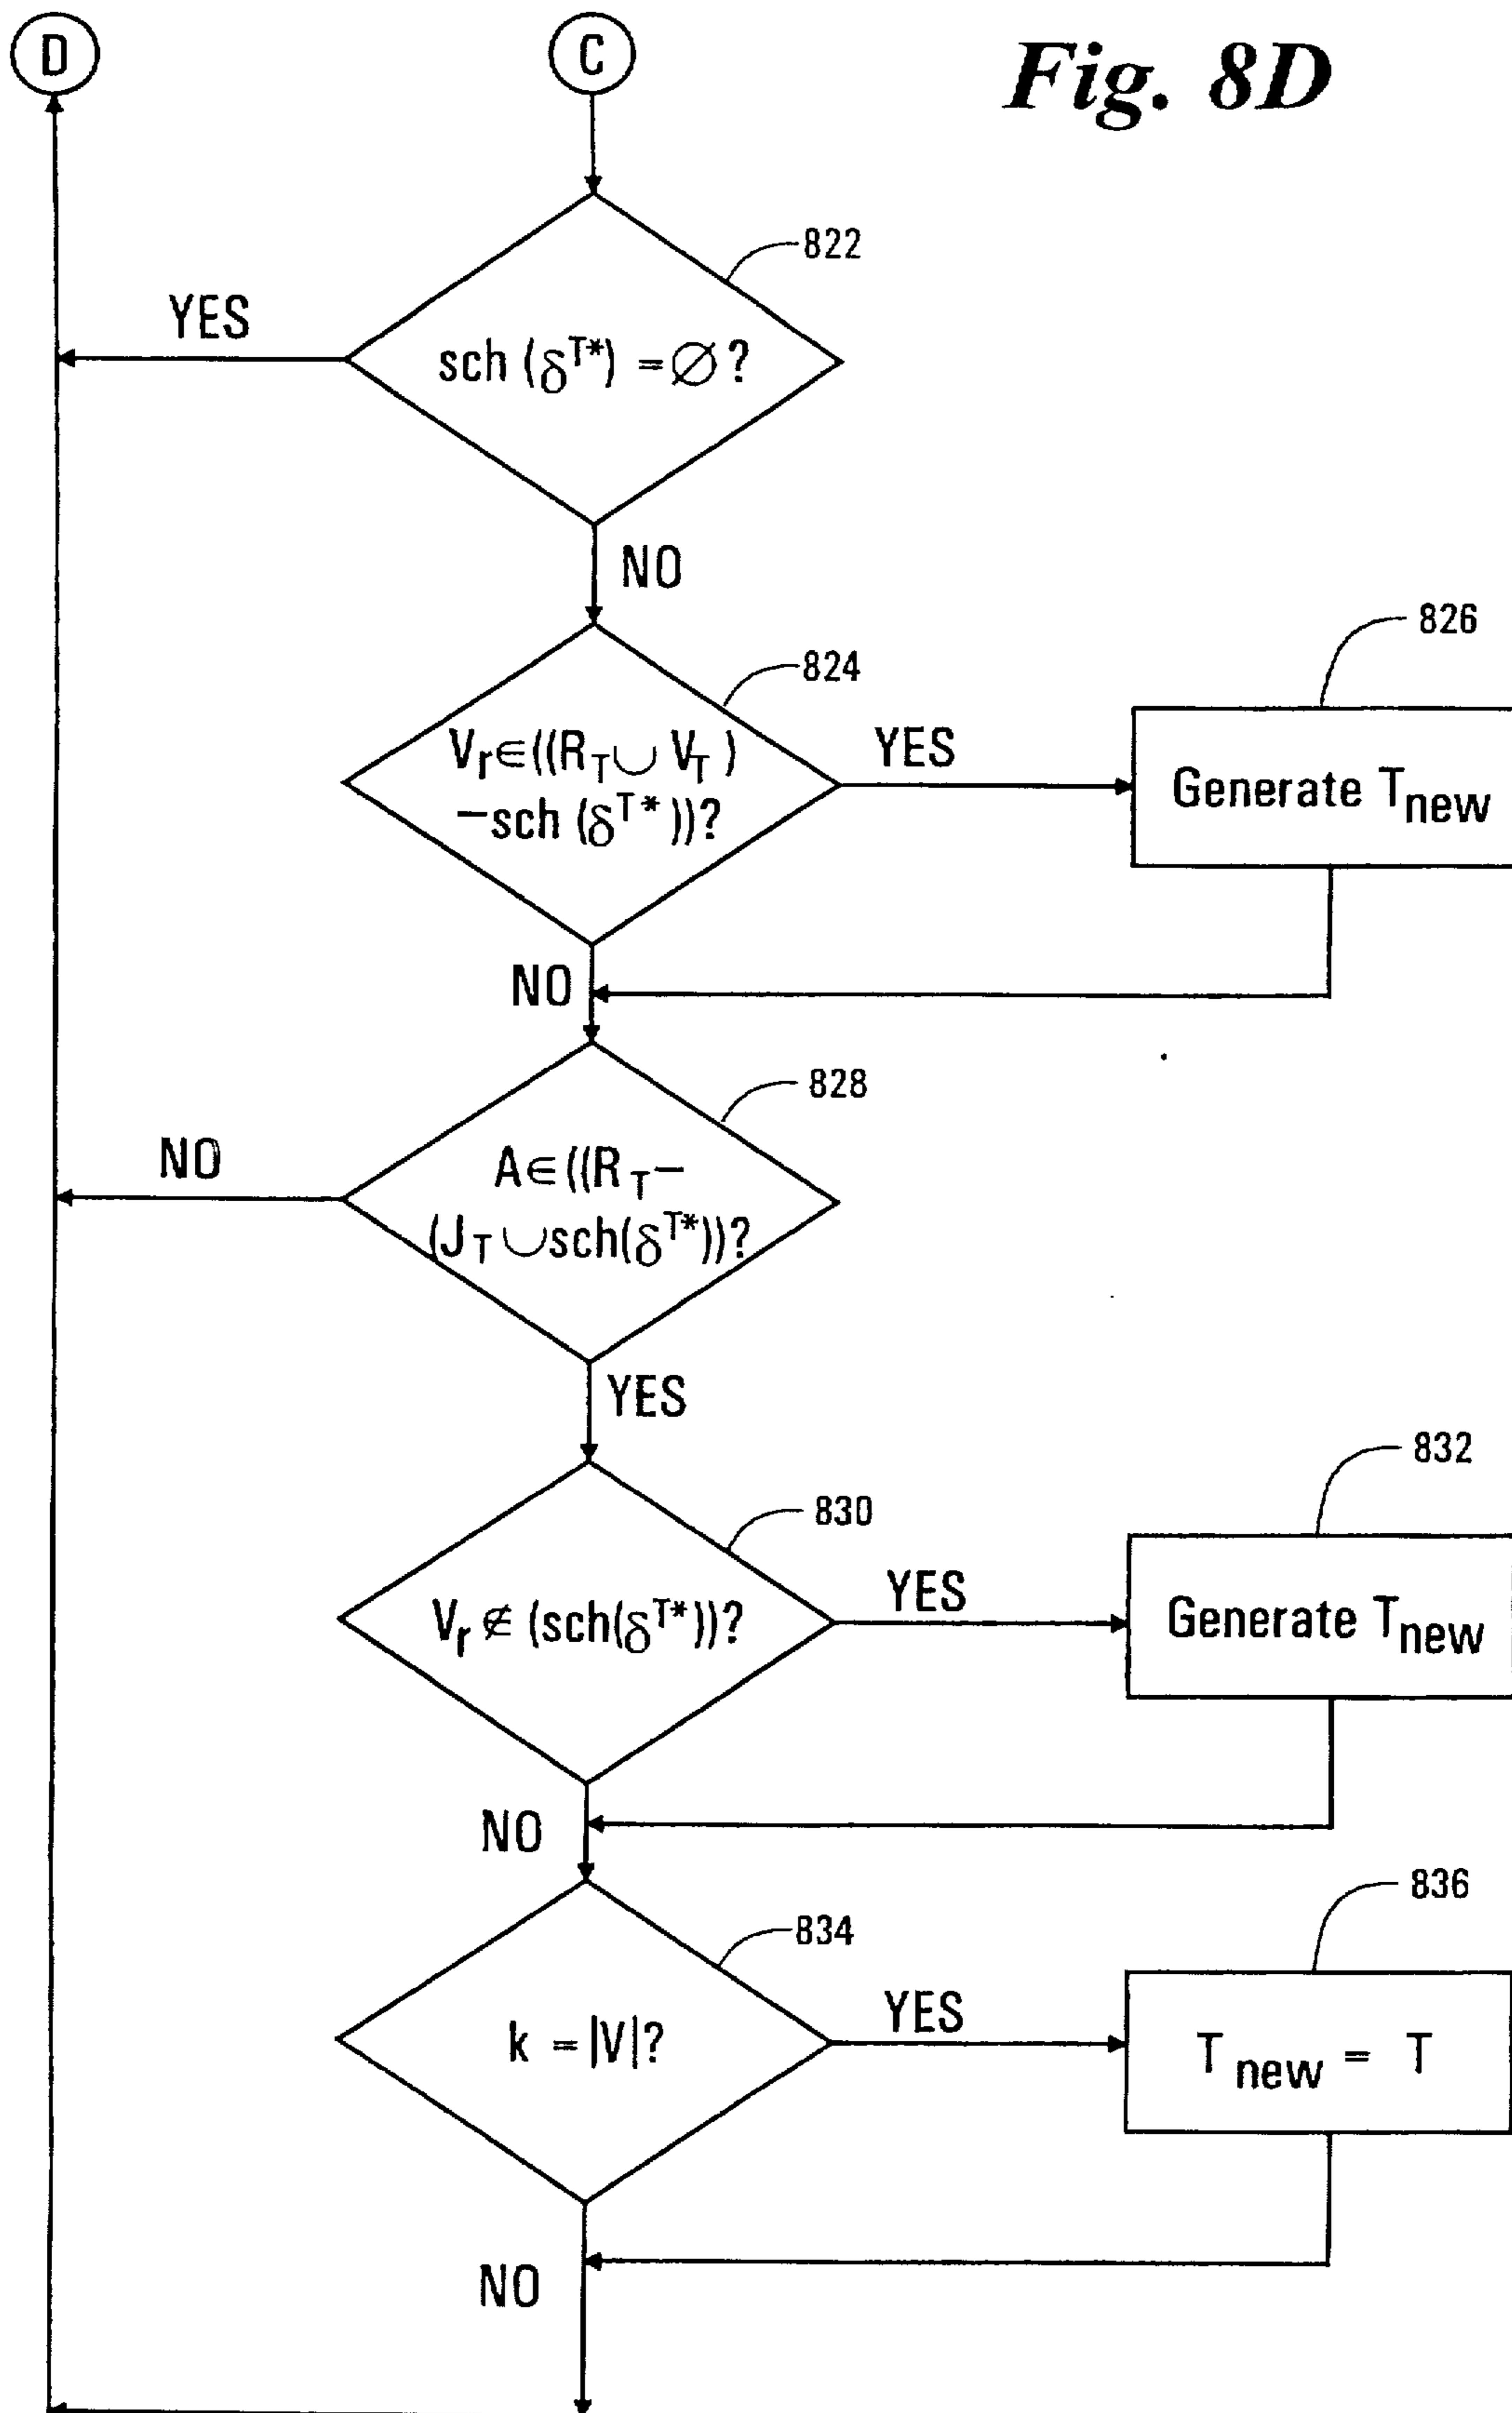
D

C

Fig. 8D

822

YES

sch $(\delta^{T*}) = \varnothing$ ?

NO

826

824

$V_r \in ((R_T \cup V_T)$ $- sch (\delta^{T*}))$?

YES

Generate $T_{new}$

NO

828

NO

$A \in ((R_T -$ $(J_T \cup sch(\delta^{T*}))$?

YES

832

830

$V_r \notin (sch(\delta^{T*}))$?

YES

Generate $T_{new}$

NO

836

834

$k = |V|$?

YES

$T_{new} = T$

NO